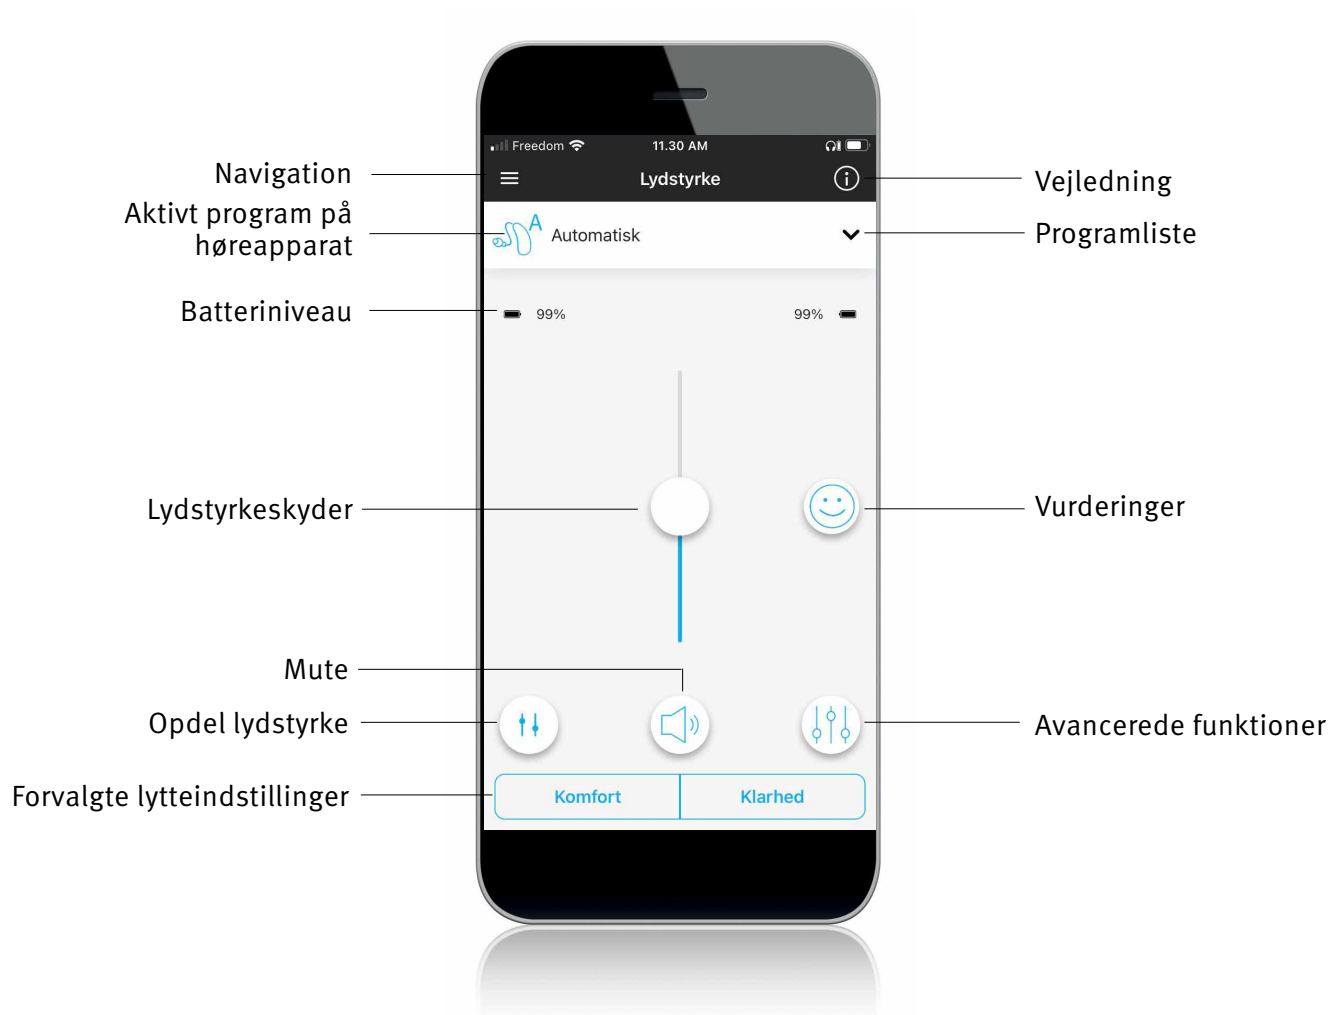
Freedom
11.30 AM
Lydstyrke
A
Automatisk
99%
99%
Komfort
Klarhed

Navigation
Aktivt program på høreapparat
Batteriniveau
Lydstyrkeskyder
Mute
Opdel lydstyrke
Forvalgte lytteindstillinger

Vejledning
Programliste
Vurderinger
Avancerede funktioner